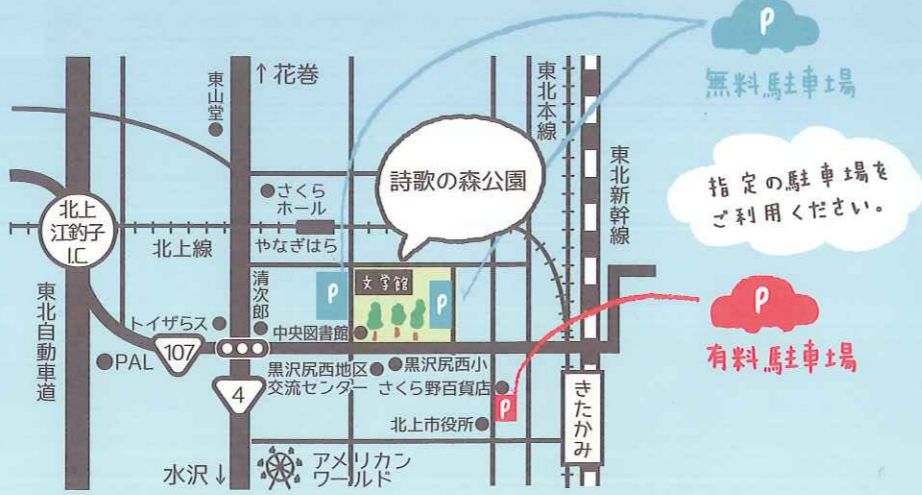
P
無料駐車場

↑花巻
東山堂
東北本線
東北新幹線
詩歌の森公園
指定の駐車場をご利用ください。
さくらホール
北上江釣子I.C
北上線
やなぎはら
清次郎
P
文学館
P
P
トイザらス
中央図書館
東北自動車道
PAL
107
黒沢尻西地区交流センター
黒沢尻西小
有料駐車場
4
さくら野百貨店
P
北上市役所
きたかみ
水沢↓
アメリカンワールド